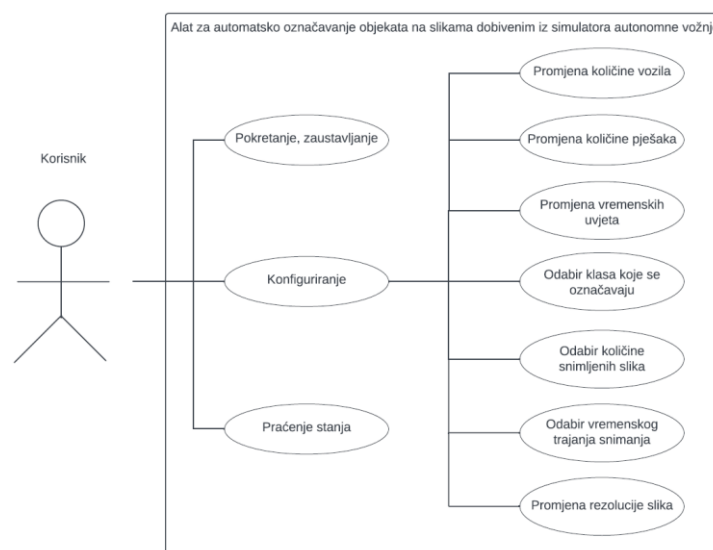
Alat za automatsko označavanje objekata na slikama dobivenim iz simulatora autonomne vožnj

Korisnik

Pokretanje, zaustavljanje

Konfiguriranje

Praćenje stanja

Promjena količine vozila

Promjena količine pješaka

Promjena vremenskih uvjeta

Odabir klasa koje se označavaju

Odabir količine snimljenih slika

Odabir vremenskog trajanja snimanja

Promjena rezolucije slika